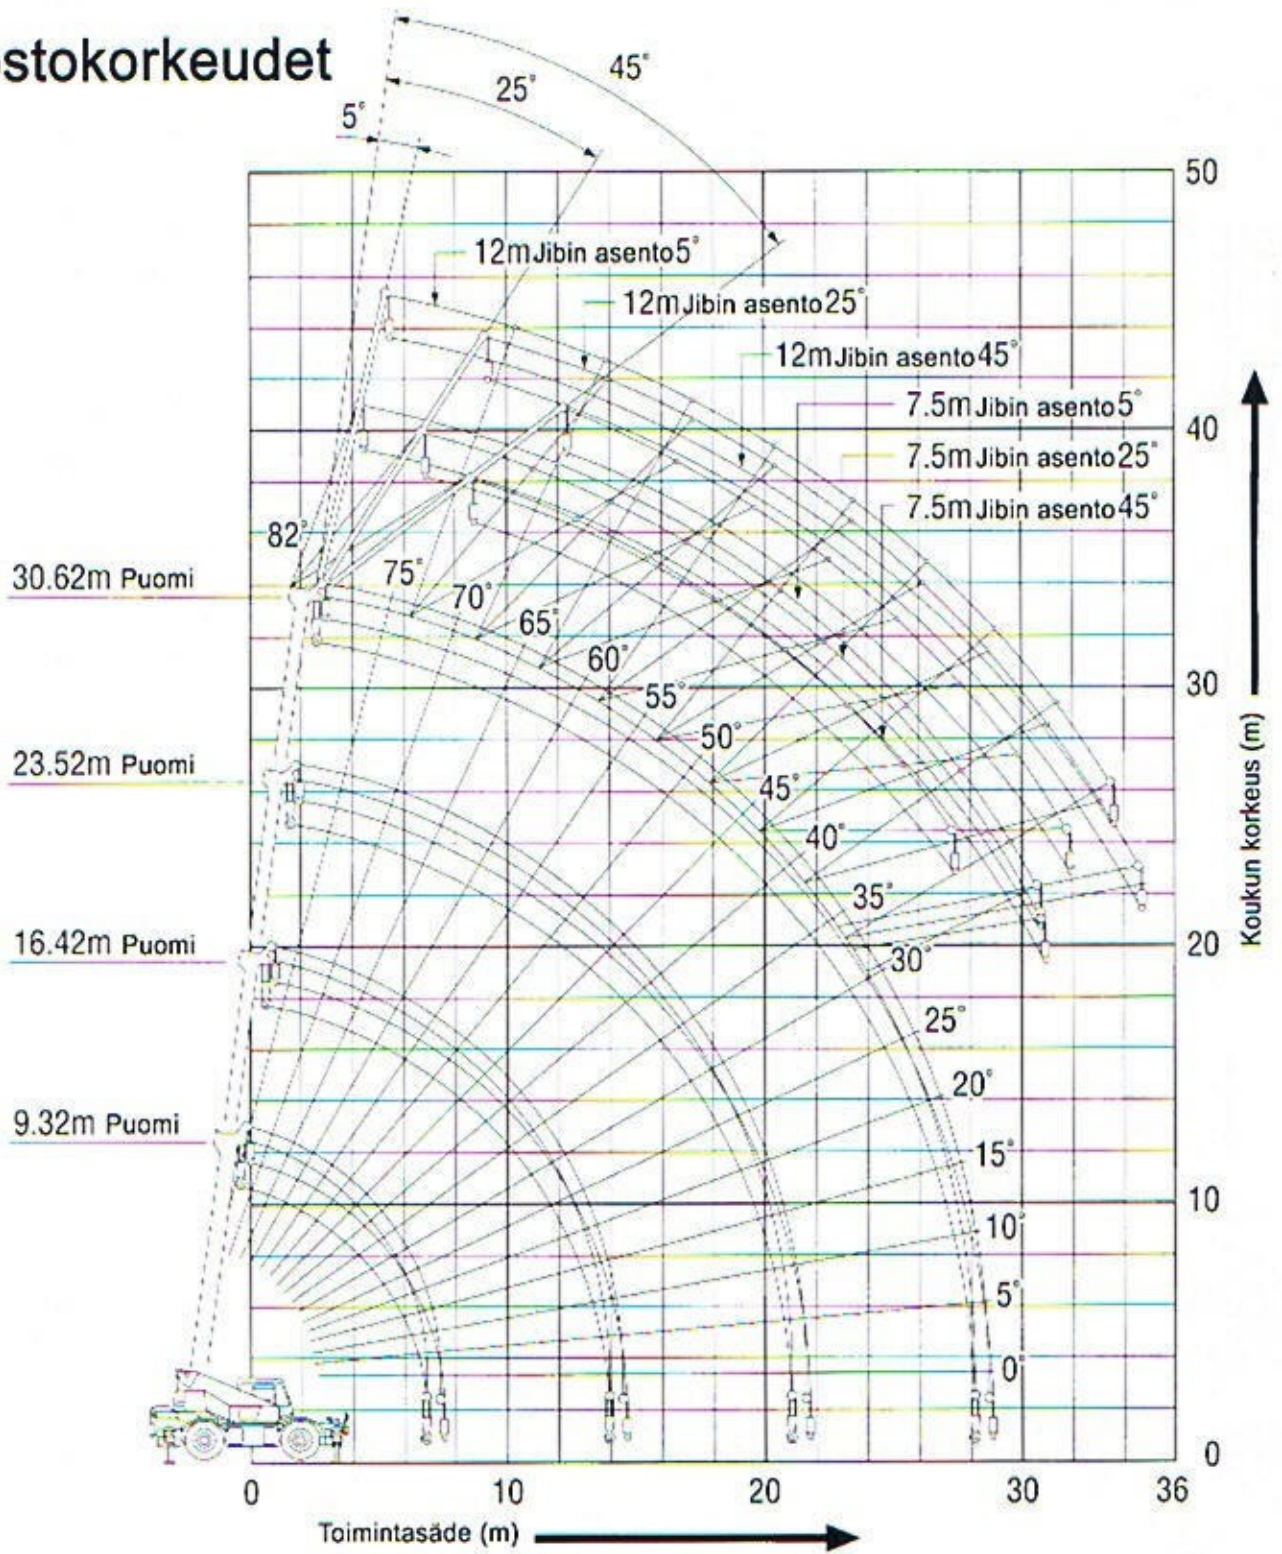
stokorkeudet

45°
25°
5°

12m Jibin asento 5°
12m Jibin asento 25°
12m Jibin asento 45°
7.5m Jibin asento 5°
7.5m Jibin asento 25°
7.5m Jibin asento 45°

82°
30.62m Puomi
75°
70°
65°
60°
55°
50°
45°
40°
35°
30°
25°
20°
15°
10°
5°
0°
23.52m Puomi
16.42m Puomi
9.32m Puomi

50
40
30
20
10
0
Koukun korkeus (m)

0
10
20
30
36
Toimintasäde (m)